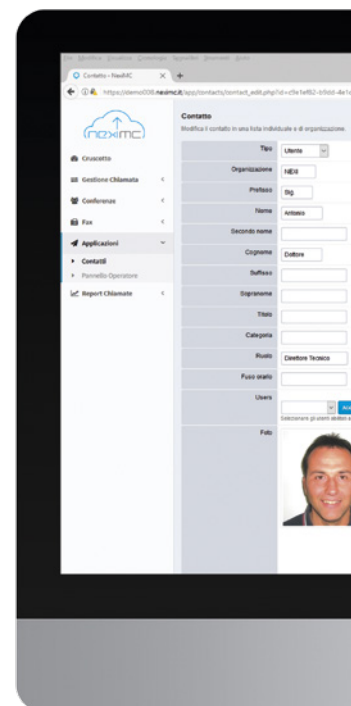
File Modifica Visualizza Cronologia Segnalibri Strumenti Aiuto

Contatto – NexIMC ×

https://demo008.neximc.it/app/contacts/contact_edit.php?id=c5e1ef82-b5dd-4e1

nexImc

Cruscotto
Gestione Chiamata
Conferenze
Fax
Applicazioni
Contatti
Pannello Operatore
Report Chiamate

Contatto
Modifica il contatto in una lista individuale e di organizzazione.

Tipo: Utente
Organizzazione: NEXI
Prefisso: Sig.
Nome: Antonio
Secondo nome
Cognome: Dottore
Suffisso
Soprannome
Titolo
Categoria
Ruolo: Direttore Tecnico
Fuso orario
Users
Selezionare gli utenti abilitati a
Foto